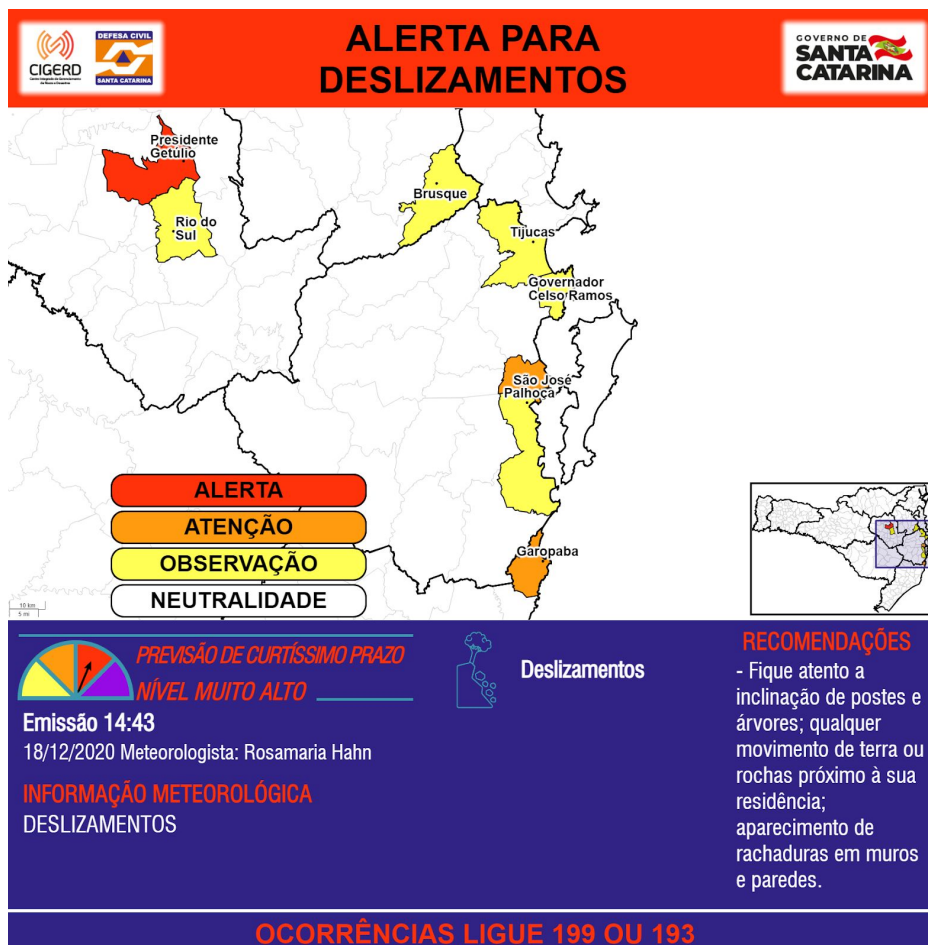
CIGERD

DEFESA CIVIL SANTA CATARINA

ALERTA PARA DESLIZAMENTOS

GOVERNO DE SANTA CATARINA

Presidente Getulio

Rio do Sul

Brusque

Tijucas

Governador Celso Ramos

São José

Palhoça

Garopaba

ALERTA

ATENÇÃO

OBSERVAÇÃO

NEUTRALIDADE

10 km
5 mi

PREVISÃO DE CURTÍSSIMO PRAZO

NÍVEL MUITO ALTO

Emissão 14:43

18/12/2020 Meteorologista: Rosamaria Hahn

INFORMAÇÃO METEOROLÓGICA

DESLIZAMENTOS

Deslizamentos

RECOMENDAÇÕES

- Fique atento a inclinação de postes e árvores; qualquer movimento de terra ou rochas próximo à sua residência; aparecimento de rachaduras em muros e paredes.

OCORRÊNCIAS LIGUE 199 OU 193